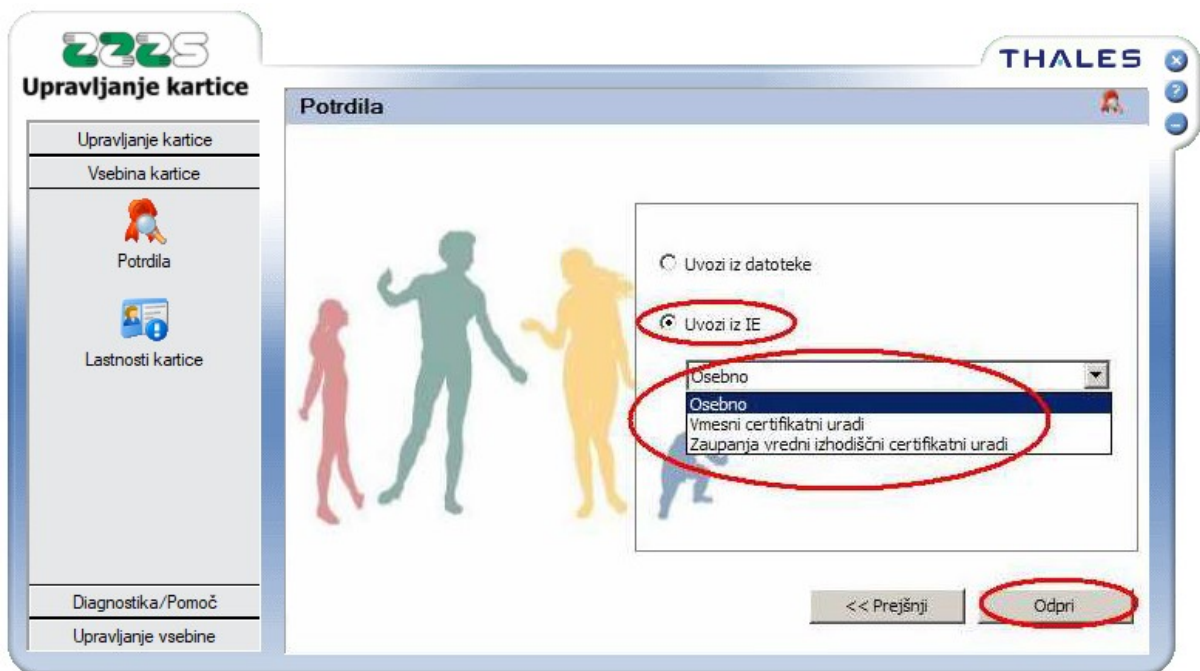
ZZZS
Upravljanje kartice

THALES

Potrdila

Upravljanje kartice
Vsebina kartice

Potrdila

Lastnosti kartice

Uvozi iz datoteke

Uvozi iz IE

Osebno

Osebno
Vmesni certifikatni uradi
Zaupanja vredni izhodiščni certifikatni uradi

Diagnostika/Pomoč
Upravljanje vsebine

<< Prejšnji
Odpri